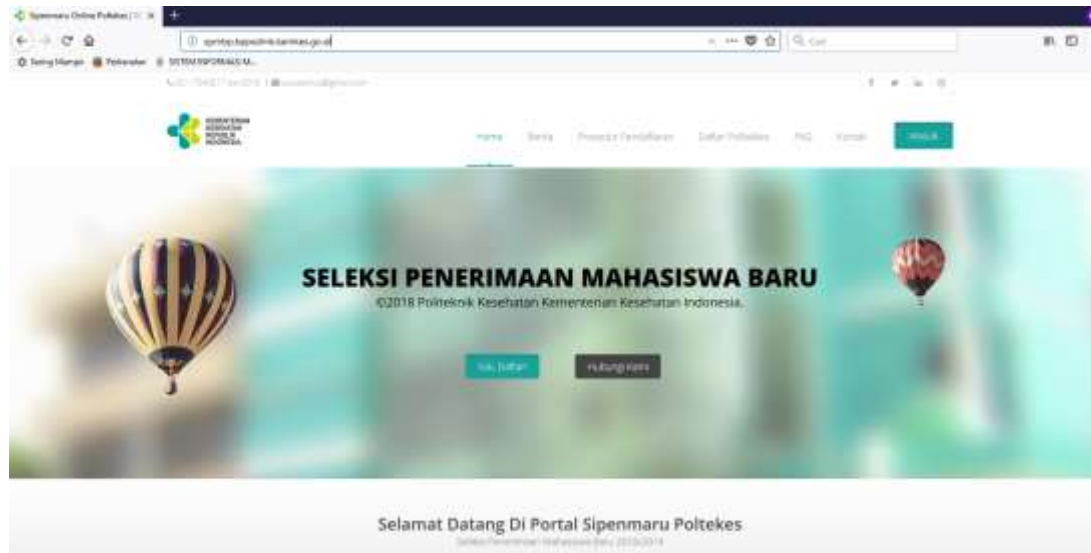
Sipenmaru Online Poltekes

spmbp.bppsdmk.kemkes.go.id

Cari

Sering Dikunjungi  Perkenalan  SISTEM INFORMASI M...

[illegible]

KEMENTERIAN KESEHATAN REPUBLIK INDONESIA

Home  Berita  Prosedur Pendaftaran  Daftar Poltekkes  FAQ  Kontak  MASUK

SELEKSI PENERIMAAN MAHASISWA BARU

©2018 Politeknik Kesehatan Kementerian Kesehatan Indonesia.

Ayo Daftar  Hubungi Kami

Selamat Datang Di Portal Sipenmaru Poltekes

Seleksi Penerimaan Mahasiswa Baru 2018/2019